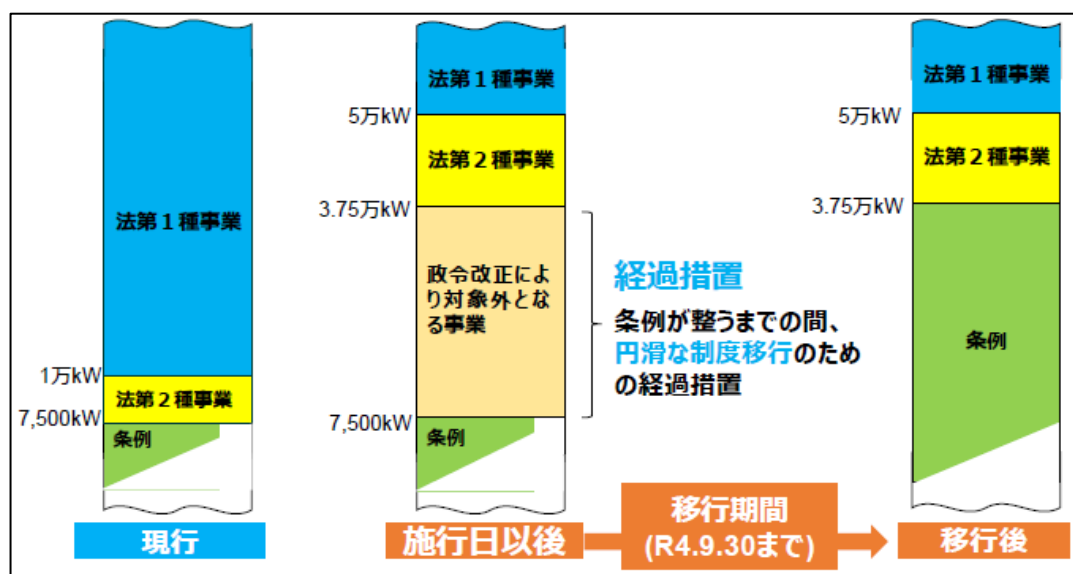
法第１種事業

1万kW
法第２種事業
7,500kW
条例

現行

法第１種事業
5万kW
法第２種事業
3.75万kW
政令改正により対象外となる事業
7,500kW
条例

施行日以後

経過措置
条例が整うまでの間、円滑な制度移行のための経過措置

移行期間
(R4.9.30まで)

法第１種事業
5万kW
法第２種事業
3.75万kW
条例

移行後